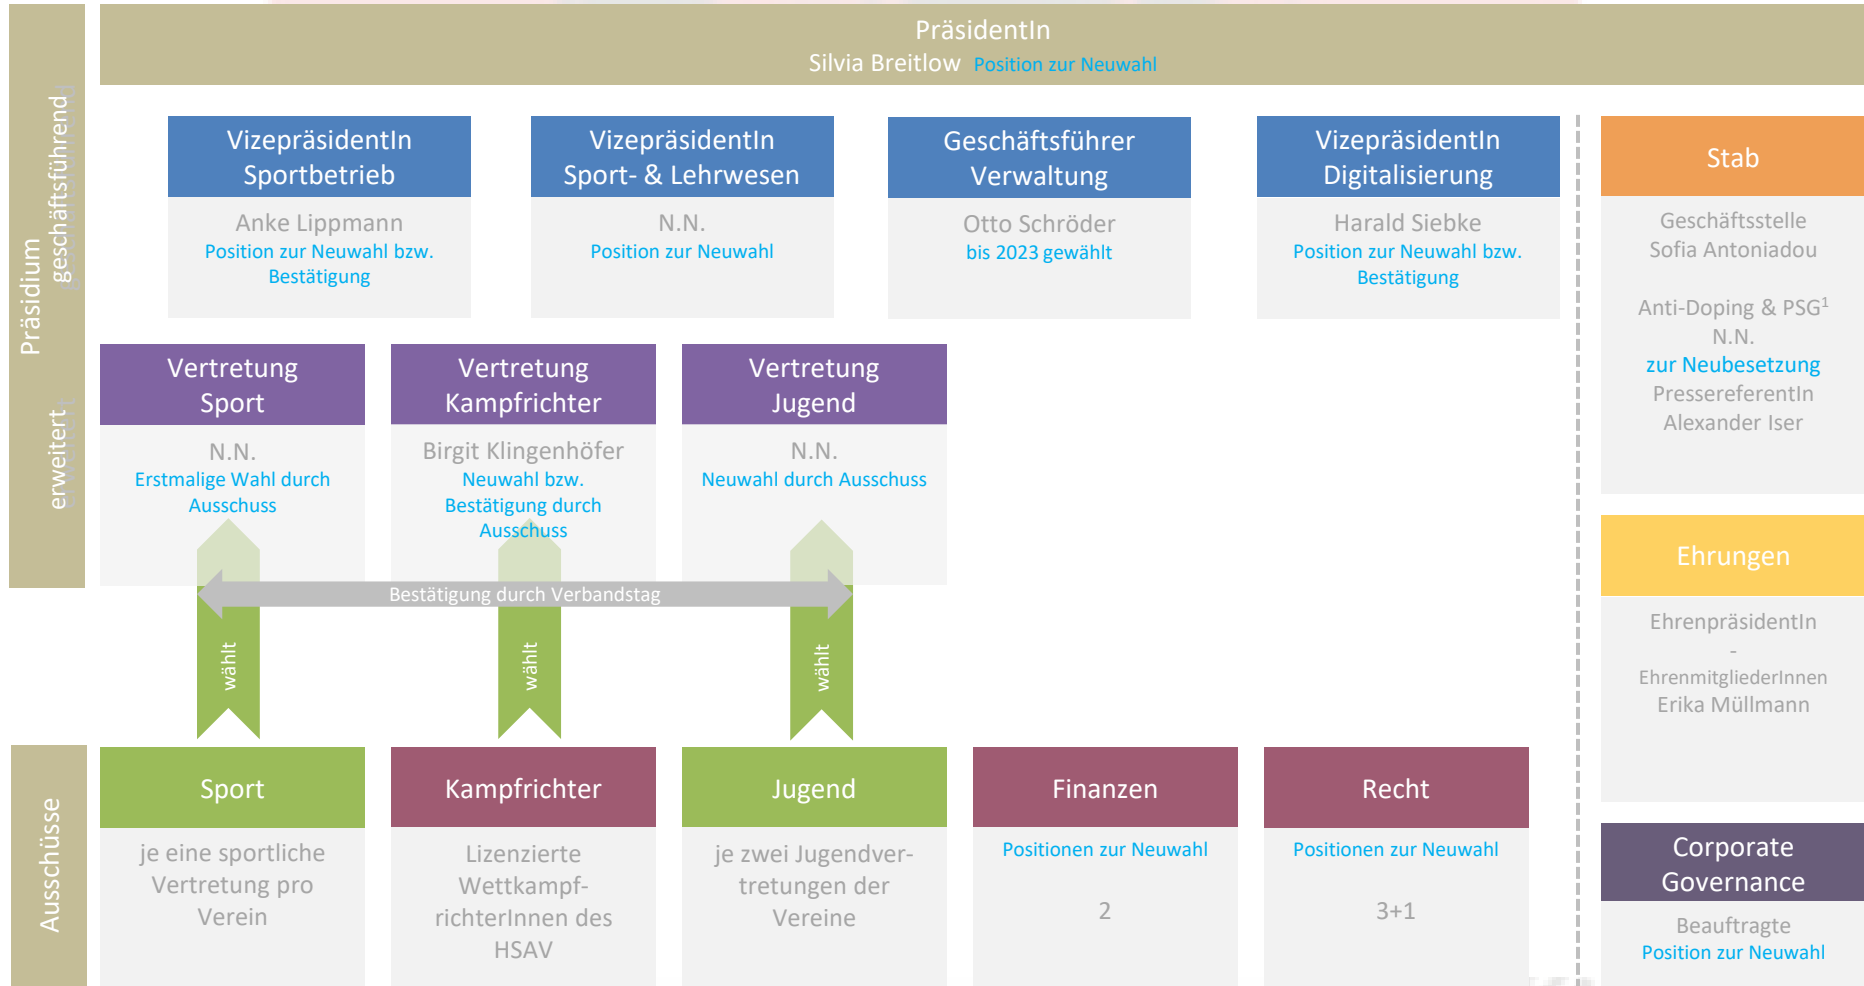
PräsidentIn
Silvia Breitlow Position zur Neuwahl

Präsidium geschäftsführend

VizepräsidentIn Sportbetrieb
Anke Lippmann
Position zur Neuwahl bzw. Bestätigung

VizepräsidentIn Sport- & Lehrwesen
N.N.
Position zur Neuwahl

Geschäftsführer Verwaltung
Otto Schröder
bis 2023 gewählt

VizepräsidentIn Digitalisierung
Harald Siebke
Position zur Neuwahl bzw. Bestätigung

Stab
Geschäftsstelle
Sofia Antoniadou

Anti-Doping & PSG$^1$
N.N.
zur Neubesetzung
PressereferentIn
Alexander Iser

erweitert

Vertretung Sport
N.N.
Erstmalige Wahl durch Ausschuss

Vertretung Kampfrichter
Birgit Klingenhöfer
Neuwahl bzw. Bestätigung durch Ausschuss

Vertretung Jugend
N.N.
Neuwahl durch Ausschuss

Bestätigung durch Verbandstag

wählt

wählt

wählt

Ehrungen
EhrenpräsidentIn
-
EhrenmitgliederInnen
Erika Müllmann

Ausschüsse

Sport
je eine sportliche Vertretung pro Verein

Kampfrichter
Lizenzierte WettkampfrichterInnen des HSAV

Jugend
je zwei Jugendvertretungen der Vereine

Finanzen
Positionen zur Neuwahl
2

Recht
Positionen zur Neuwahl
3+1

Corporate Governance
Beauftragte
Position zur Neuwahl